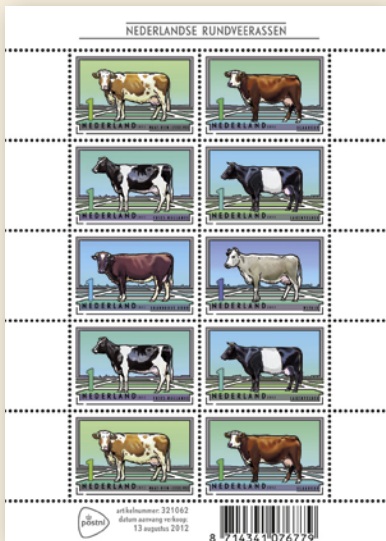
NEDERLANDSE RUNDVEERASSEN

1 NEDERLAND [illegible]
1 NEDERLAND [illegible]
1 NEDERLAND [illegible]
1 NEDERLAND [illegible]
1 NEDERLAND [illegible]
1 NEDERLAND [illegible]
1 NEDERLAND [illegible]
1 NEDERLAND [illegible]
1 NEDERLAND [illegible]
1 NEDERLAND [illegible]

postnl
artikelnummer: 321062
datum aanvang verkoop:
13 augustus 2012

8 714341 076779